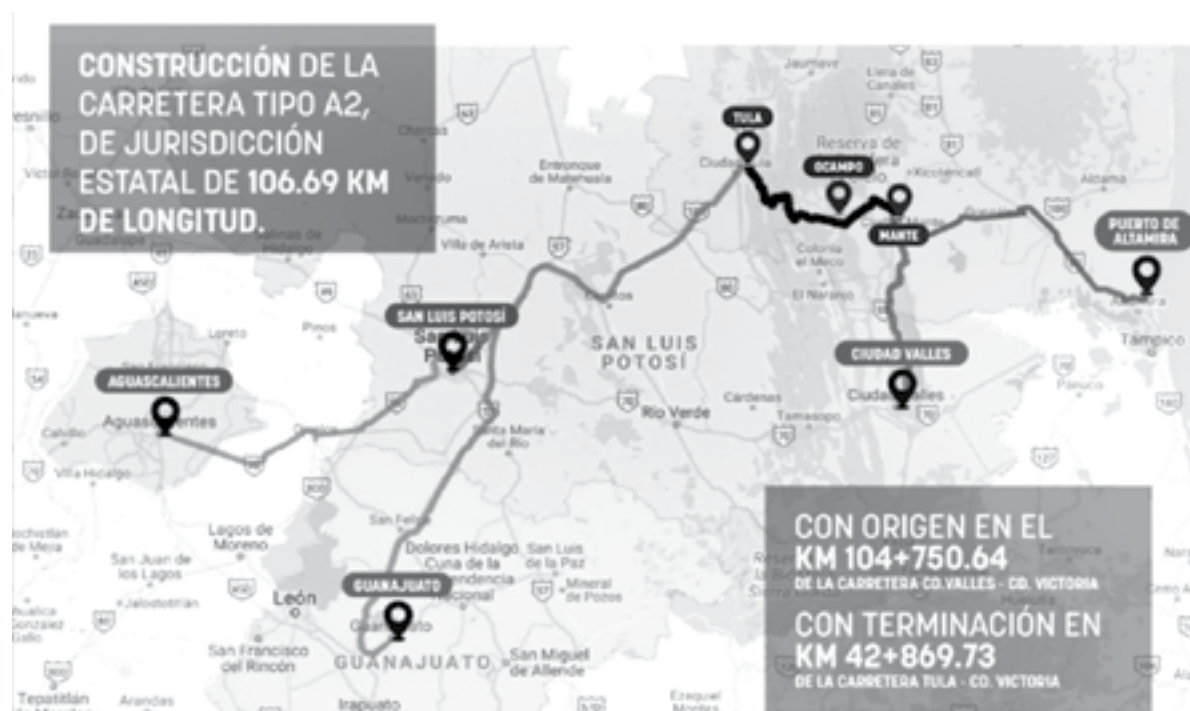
CONSTRUCCIÓN DE LA CARRETERA TIPO A2, DE JURISDICCIÓN ESTATAL DE 106.69 KM DE LONGITUD.

TULA

OCAMPO

MANTE

PUERTO DE ALTAMIRA

SAN LUIS POTOSÍ

AGUASCALIENTES

CIUDAD VALLES

GUANAJUATO

CON ORIGEN EN EL KM 104+750.64 DE LA CARRETERA CD.VALLES - CD. VICTORIA

CON TERMINACIÓN EN KM 42+869.73 DE LA CARRETERA TULA - CD. VICTORIA

Jaumave

Llera de Canales

Charcas

Entronque de Matehuala

Reserva de

Xicoténcatl

Altamira

Venado

Moctezuma

Salinas de Hidalgo

Villa de Arista

Colonia el Mico

El Naranjo

Pinos

Loreto

SAN LUIS POTOSÍ

Tampico

Cárdenas

Tamasopo

Pánuco

Río Verde

Santa María del Río

Calvillo

Villa Hidalgo

Lagos de Moreno

San Felipe

Dolores Hidalgo Cuna de la Independencia Nacional

San Luis de la Paz

Mineral de Pozos

San Juan de los Lagos

Jalostotitlán

León

San Francisco del Rincón

GUANAJUATO

San Miguel de Allende

Tepatitlán

Arandas

Irapuato

Ezequiel Montes